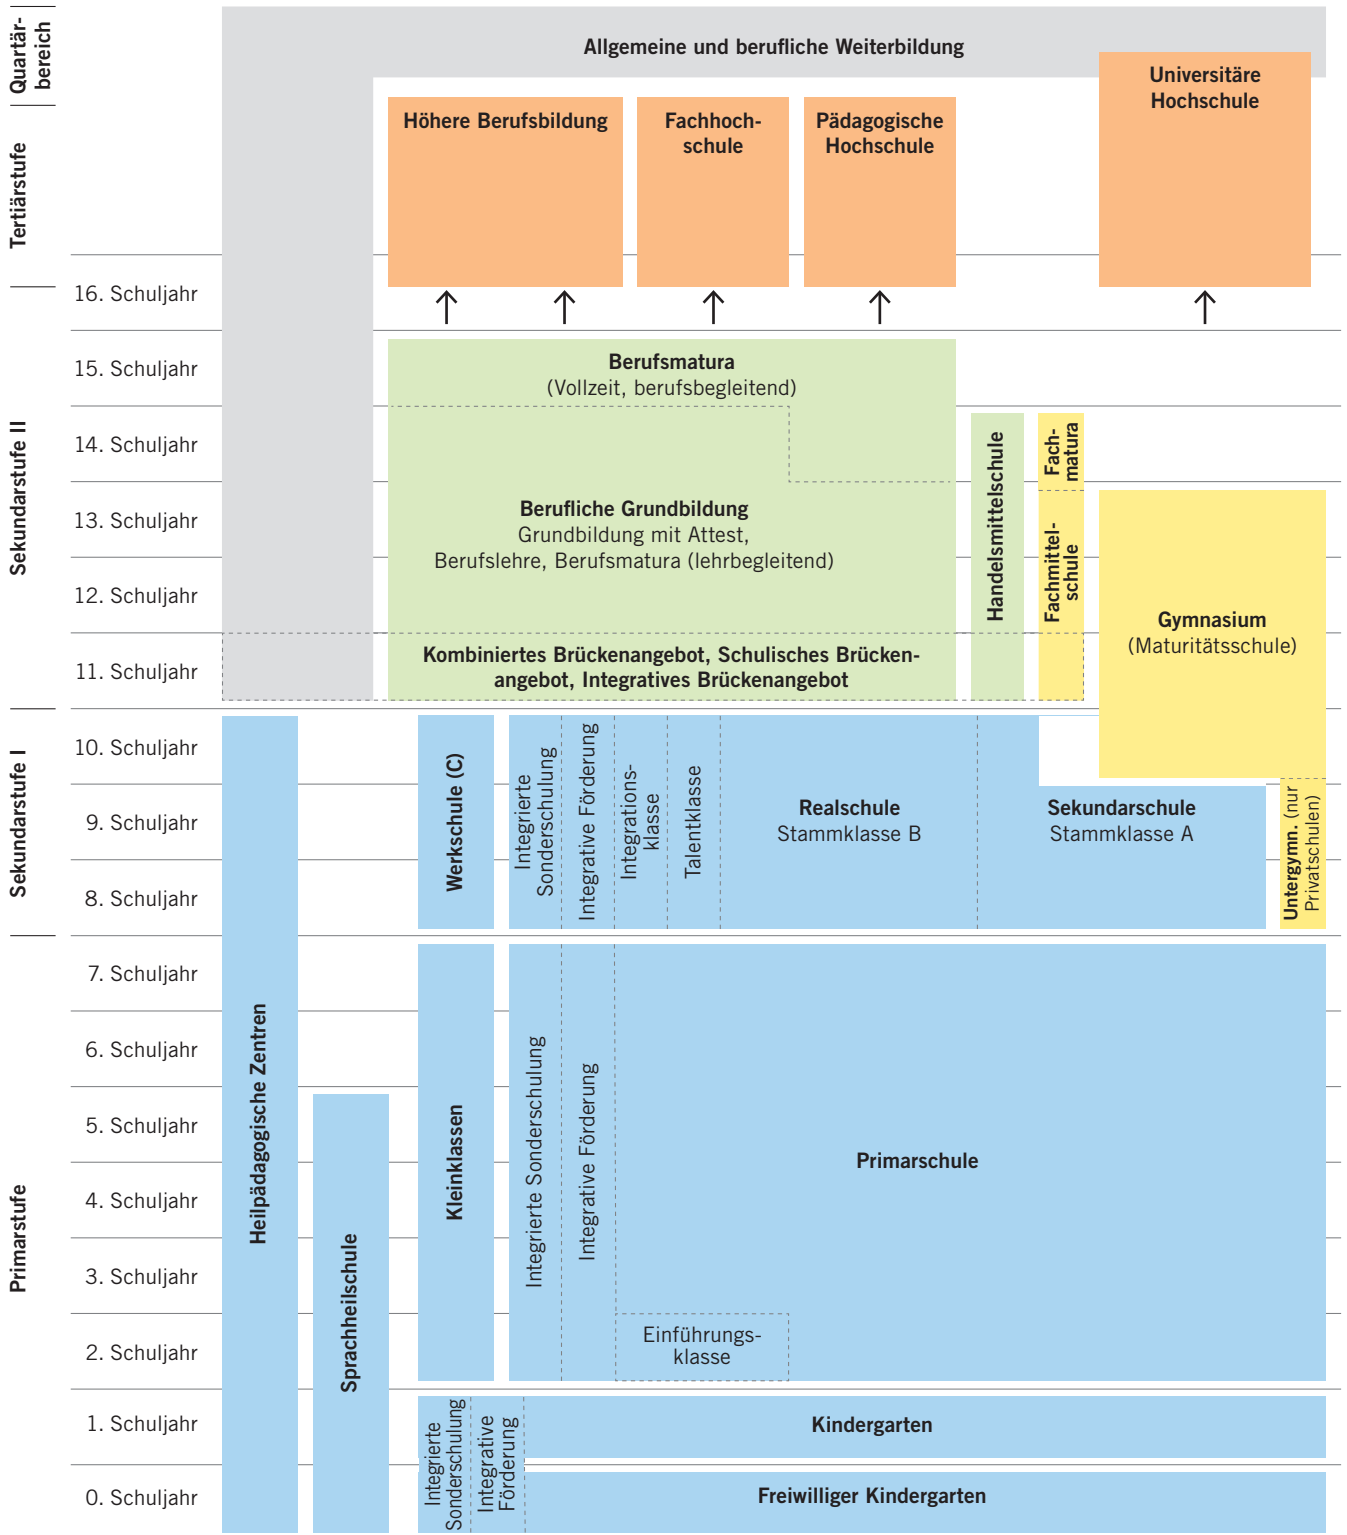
Quartärbereich

Tertiärstufe

Sekundarstufe II

Sekundarstufe I

Primarstufe

Allgemeine und berufliche Weiterbildung

Höhere Berufsbildung

Fachhochschule

Pädagogische Hochschule

Universitäre Hochschule

16. Schuljahr

15. Schuljahr

14. Schuljahr

13. Schuljahr

12. Schuljahr

11. Schuljahr

10. Schuljahr

9. Schuljahr

8. Schuljahr

7. Schuljahr

6. Schuljahr

5. Schuljahr

4. Schuljahr

3. Schuljahr

2. Schuljahr

1. Schuljahr

0. Schuljahr

Berufsmatura
(Vollzeit, berufsbegleitend)

Berufliche Grundbildung
Grundbildung mit Attest, Berufslehre, Berufsmatura (lehrbegleitend)

Handelsmittelschule

Fachmatura

Fachmittelschule

Gymnasium
(Maturitätsschule)

Kombiniertes Brückenangebot, Schulisches Brückenangebot, Integratives Brückenangebot

Heilpädagogische Zentren

Werkschule (C)

Integrierte Sonderschulung

Integrative Förderung

Integrationsklasse

Talentklasse

Realschule
Stammklasse B

Sekundarschule
Stammklasse A

Untergymn. (nur Privatschulen)

Sprachheilschule

Kleinklassen

Integrierte Sonderschulung

Integrative Förderung

Primarschule

Einführungsklasse

Integrierte Sonderschulung

Integrative Förderung

Kindergarten

Freiwilliger Kindergarten